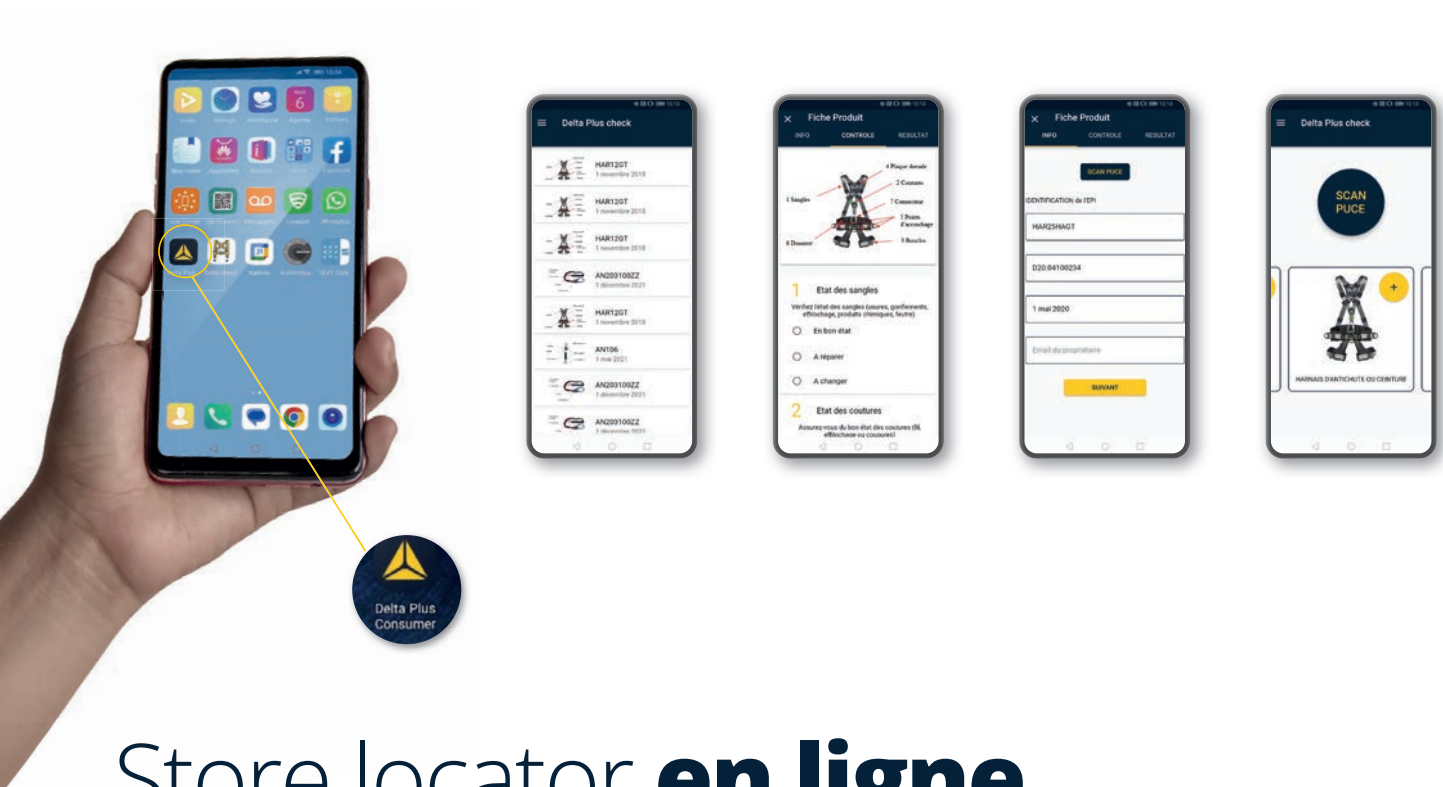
Delta Plus check

HAR12GT
1 novembre 2018

HAR12GT
1 novembre 2018

HAR12GT
1 novembre 2018

AN203100ZZ
1 décembre 2021

HAR12GT
1 novembre 2018

AN106
1 mai 2021

AN203100ZZ
1 décembre 2021

AN203100ZZ
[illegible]

Fiche Produit
INFO CONTROLE RESULTAT

4 Plaque dorsale
2 Coutures
1 Sangles
7 Connecteur
5 Points d'accrochage
6 Dossier
3 Boucles

1 Etat des sangles
Verifiez l'état des sangles (usures, gonflements, effilochage, produits chimiques, feutre)
En bon état
A réparer
A changer

2 Etat des coutures
Assurez-vous du bon état des coutures (fil, effilochage ou coucures)

Fiche Produit
INFO CONTROLE RESULTAT
SCAN PUCE
IDENTIFICATION de l'EPI
HAR25HAGT
D20.84100234
1 mai 2020
Email du propriétaire
SUIVANT

Delta Plus check
SCAN PUCE
HARNAIS D'ANTICHUTE OU CEINTURE

Delta Plus Consumer

Store locator en ligne